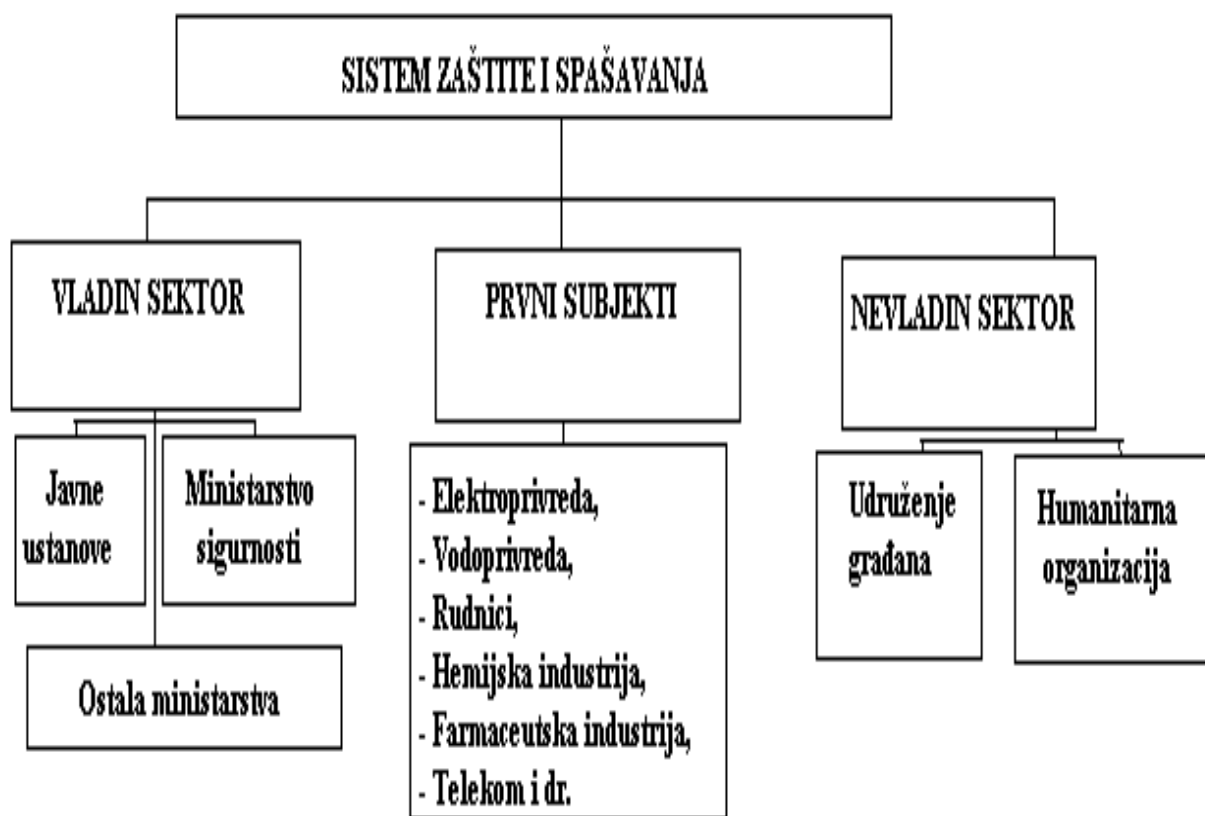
SISTEM ZAŠTITE I SPAŠAVANJA

VLADIN SEKTOR

PRVNI SUBJEKTI

NEVLADIN SEKTOR

Javne ustanove

Ministarstvo sigurnosti

Ostala ministarstva

- Elektroprivreda,
- Vodoprivreda,
- Rudnici,
- Hemijska industrija,
- Farmaceutska industrija,
- Telekom i dr.

Udruženje građana

Humanitarna organizacija